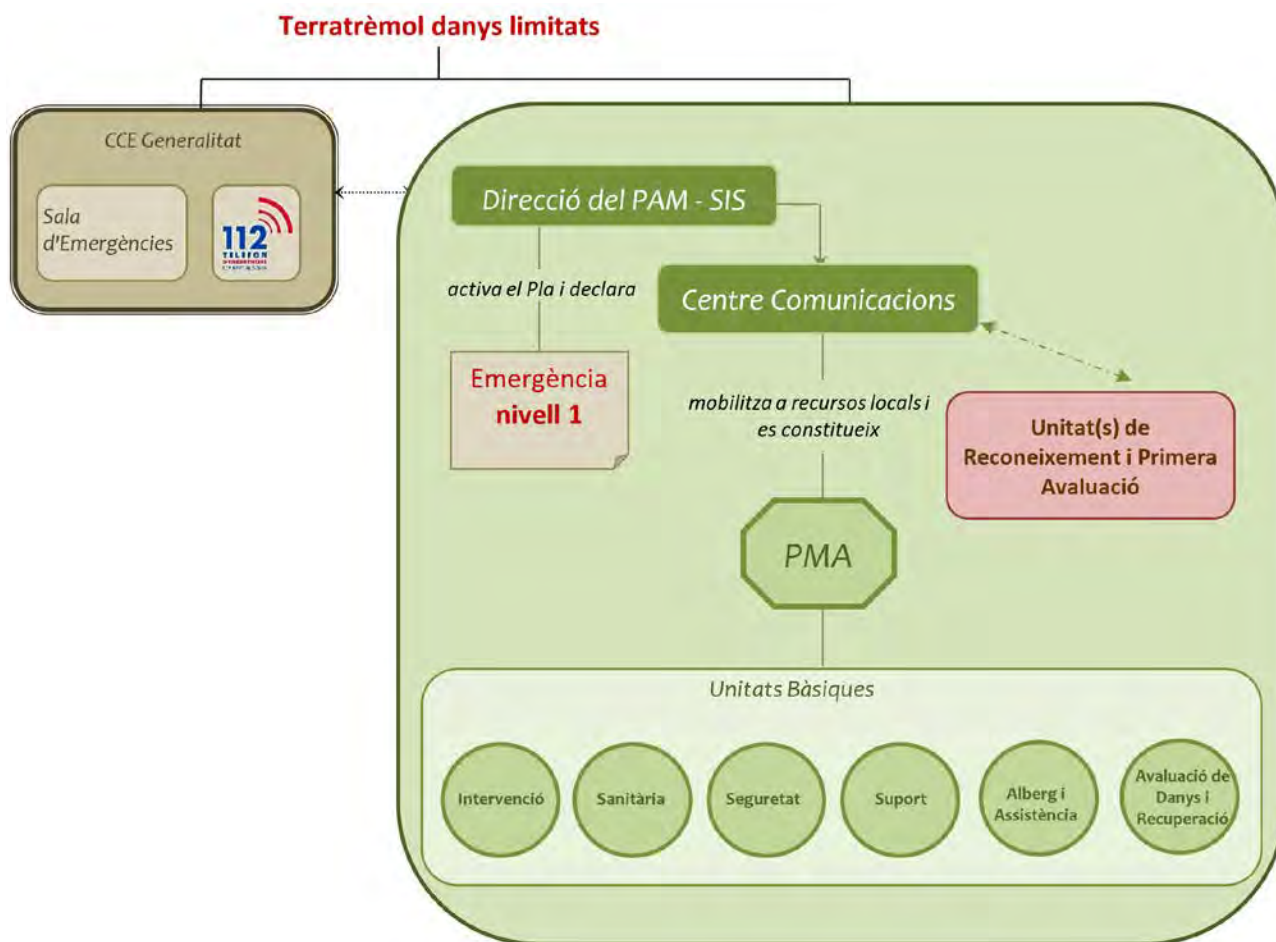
Terratrèmol danys limitats

CCE Generalitat

Sala d'Emergències

112 TELÈFON D'EMERGÈNCIES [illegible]

Direcció del PAM - SIS

activa el Pla i declara

Centre Comunicacions

Emergència nivell 1

mobilitza a recursos locals i es constitueix

Unitat(s) de Reconeixement i Primera Avaluació

PMA

Unitats Bàsiques

Intervenció

Sanitària

Seguretat

Suport

Alberg i Assistència

Avaluació de Danys i Recuperació